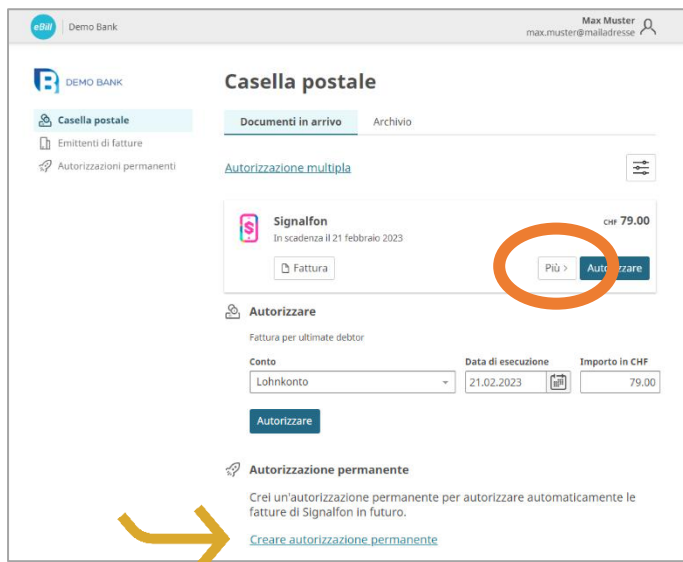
eBill | Demo Bank

Max Muster
max.muster@mailadresse

DEMO BANK

Casella postale
Emittenti di fatture
Autorizzazioni permanenti

Casella postale

Documenti in arrivo | Archivio

Autorizzazione multipla

Signalfon
In scadenza il 21 febbraio 2023
CHF 79.00

Fattura
Più >
Autori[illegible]zare

Autorizzare

Fattura per ultimate debtor

| Conto | Data di esecuzione | Importo in CHF |
|---|---|---|
| Lohnkonto | 21.02.2023 | 79.00 |

Autorizzare

Autorizzazione permanente

Crei un'autorizzazione permanente per autorizzare automaticamente le fatture di Signalfon in futuro.

Creare autorizzazione permanente